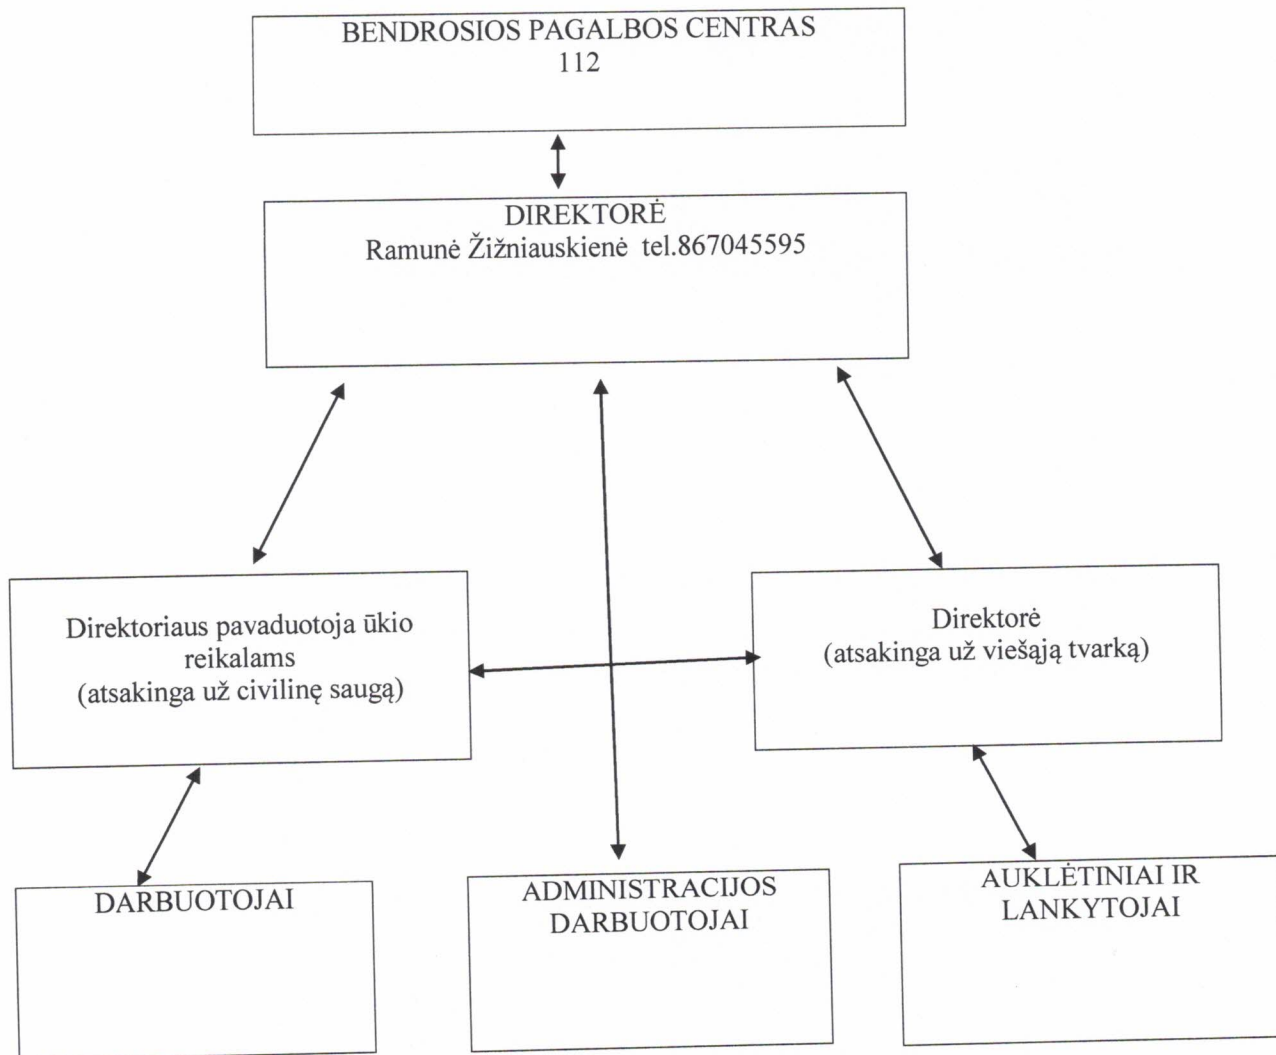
BENDROSIOS PAGALBOS CENTRAS
112

DIREKTORĖ
Ramunė Žižniauskienė tel.867045595

Direktoriaus pavaduotoja ūkio reikalams
(atsakinga už civilinę saugą)

Direktorė
(atsakinga už viešąją tvarką)

DARBUOTOJAI

ADMINISTRACIJOS DARBUOTOJAI

AUKLĖTINIAI IR LANKYTOJAI